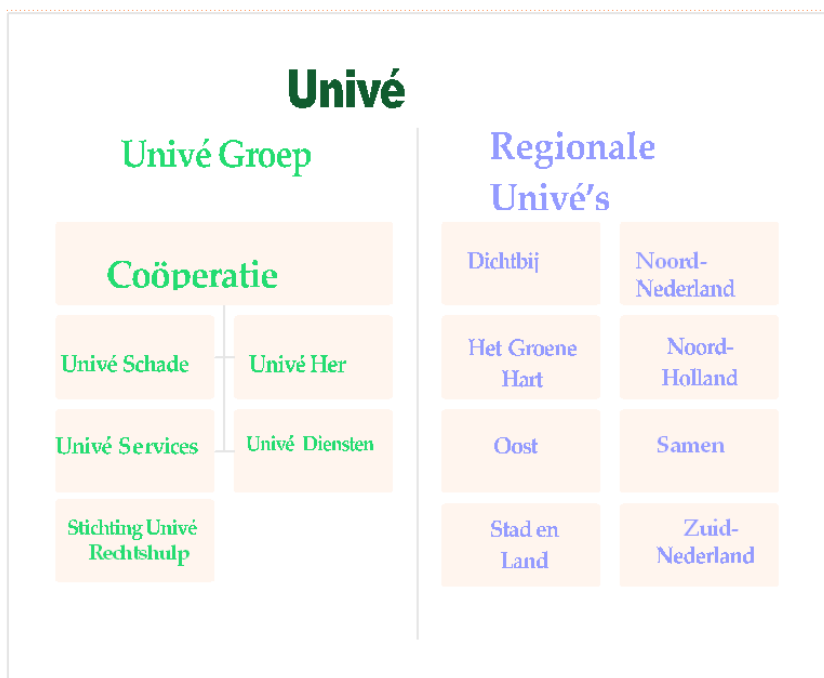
Univé

Univé Groep

Coöperatie

Univé Schade

Univé Her

Univé Services

Univé Diensten

Stichting Univé Rechtshulp

Regionale Univé's

Dichtbij

Noord-Nederland

Het Groene Hart

Noord-Holland

Oost

Samen

Stad en Land

Zuid-Nederland